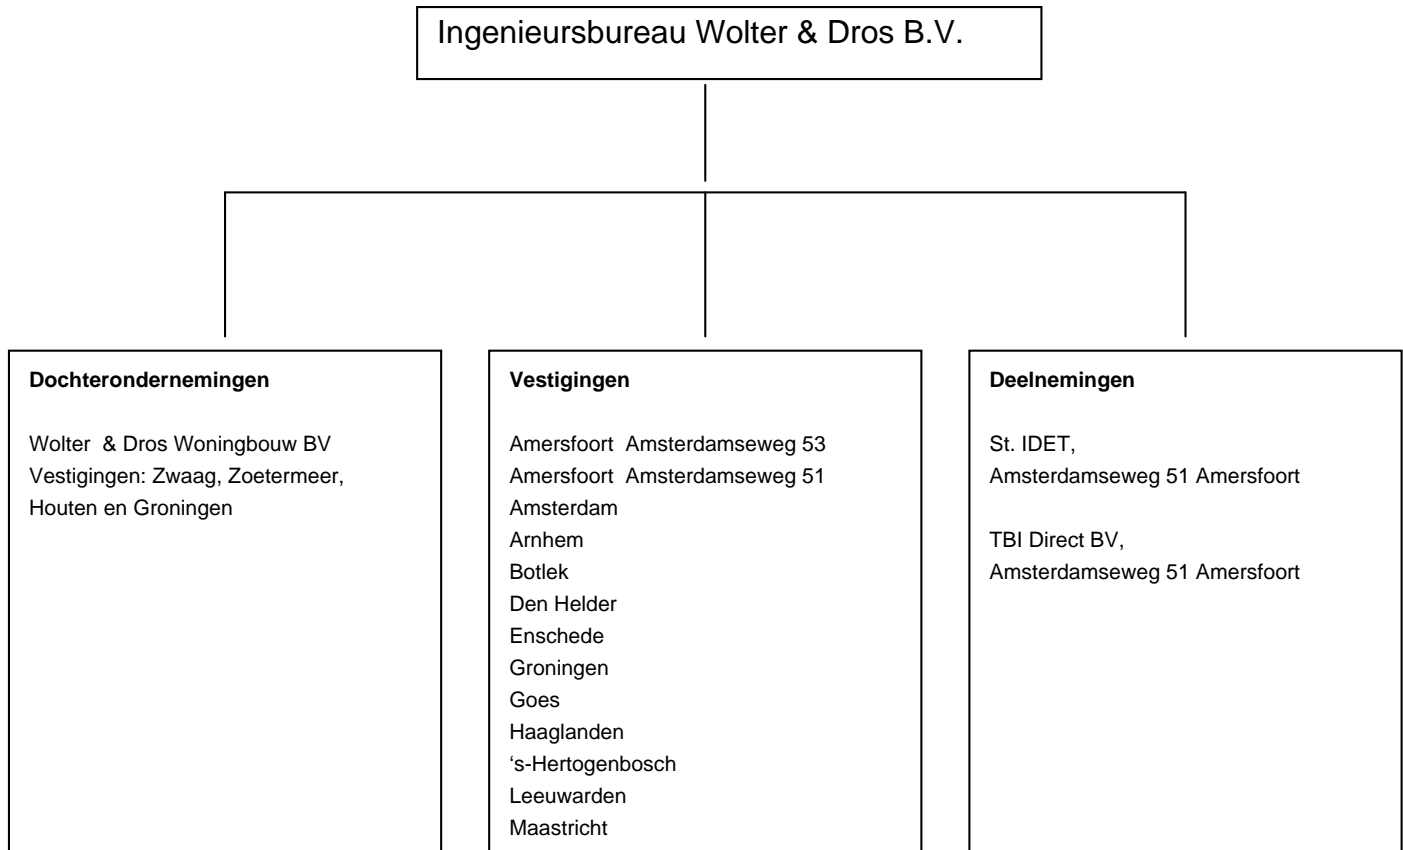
Ingenieursbureau Wolter & Dros B.V.

**Dochterondernemingen**

Wolter & Dros Woningbouw BV
Vestigingen: Zwaag, Zoetermeer, Houten en Groningen

**Vestigingen**

Amersfoort Amsterdamseweg 53
Amersfoort Amsterdamseweg 51
Amsterdam
Arnhem
Botlek
Den Helder
Enschede
Groningen
Goes
Haaglanden
'S-Hertogenbosch
Leeuwarden
Maastricht

**Deelnemingen**

St. IDET,
Amsterdamseweg 51 Amersfoort

TBI Direct BV,
Amsterdamseweg 51 Amersfoort